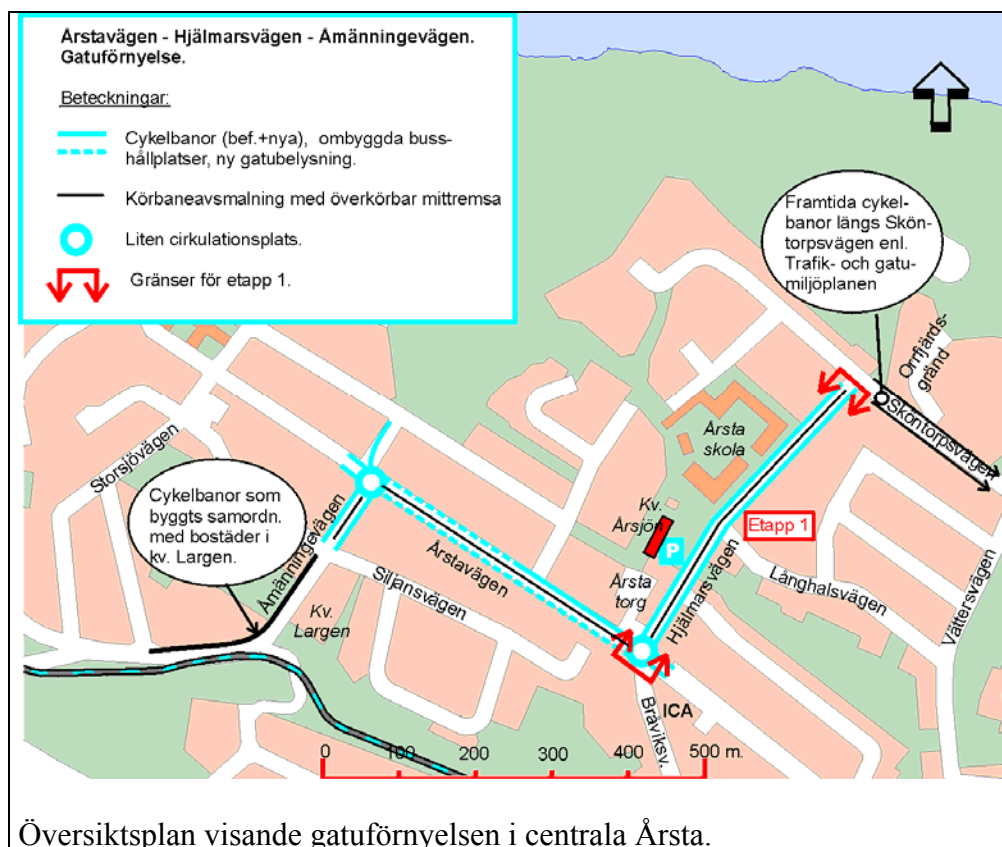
Årstavägen - Hjälmarsvägen - Åmänningevägen. Gatuförnyelse.

Beteckningar:

Cykelbanor (bef.+nya), ombyggda busshållplatser, ny gatubelysning.

Körbaneavsmalning med överkörbar mittremsa

Liten cirkulationsplats.

Gränser för etapp 1.

Framtida cykelbanor längs Sköntorpsvägen enl. Trafik- och gatumiljöplanen

Orrfjärdsgränd

Sköntorpsvägen

Årsta skola

Storsjövägen

Cykelbanor som byggts samordn. med bostäder i kv. Largen.

Åmänningevägen

Kv. Årsjön

P

Etapp 1

Årstavägen

Siljansvägen

Årsta torg

Hjälmarsvägen

Långhalsvägen

Vättersvägen

Kv. Largen

ICA

Bråviksv.

0 100 200 300 400 500 m.

Översiktsplan visande gatuförnyelsen i centrala Årsta.